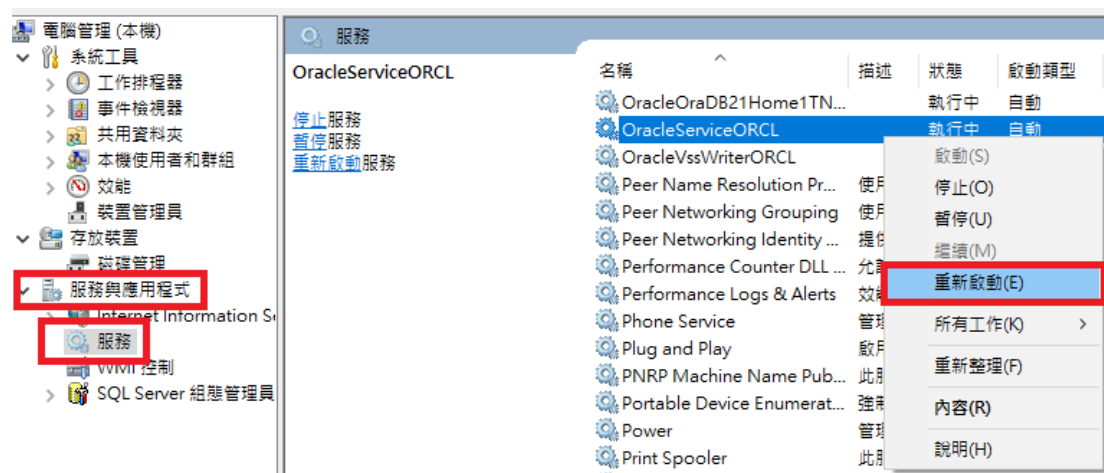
電腦管理 (本機)
系統工具
工作排程器
事件檢視器
共用資料夾
本機使用者和群組
效能
裝置管理員
存放裝置
磁碟管理
服務與應用程式
Internet Information Se
服務
WMI 控制
SQL Server 組態管理員

服務

OracleServiceORCL

停止服務
暫停服務
重新啟動服務

| 名稱 | 描述 | 狀態 | 啟動類型 |
|---|---|---|---|
| OracleOraDB21Home1TN... | | 執行中 | 自動 |
| OracleServiceORCL | | 執行中 | 自動 |
| OracleVssWriterORCL | | | |
| Peer Name Resolution Pr... | 使用 | | |
| Peer Networking Grouping | 使用 | | |
| Peer Networking Identity ... | 提供 | | |
| Performance Counter DLL ... | 允許 | | |
| Performance Logs & Alerts | 效能 | | |
| Phone Service | 管理 | | |
| Plug and Play | 啟用 | | |
| PNRP Machine Name Pub... | 此服 | | |
| Portable Device Enumerat... | 強制 | | |
| Power | 管理 | | |
| Print Spooler | 此服 | | |

啟動(S)
停止(O)
暫停(U)
繼續(M)
重新啟動(E)
所有工作(K)
重新整理(F)
內容(R)
說明(H)